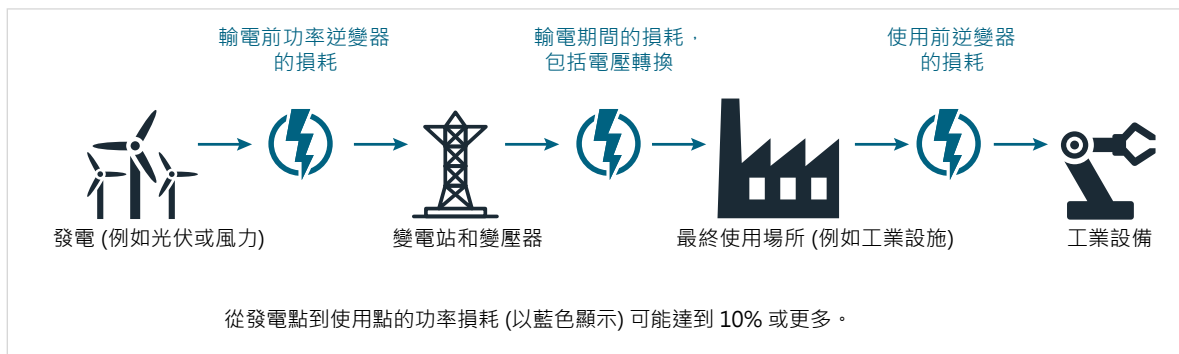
輸電前功率逆變器的損耗

輸電期間的損耗，包括電壓轉換

使用前逆變器的損耗

發電 (例如光伏或風力)

變電站和變壓器

最終使用場所 (例如工業設施)

工業設備

從發電點到使用點的功率損耗 (以藍色顯示) 可能達到 10% 或更多。